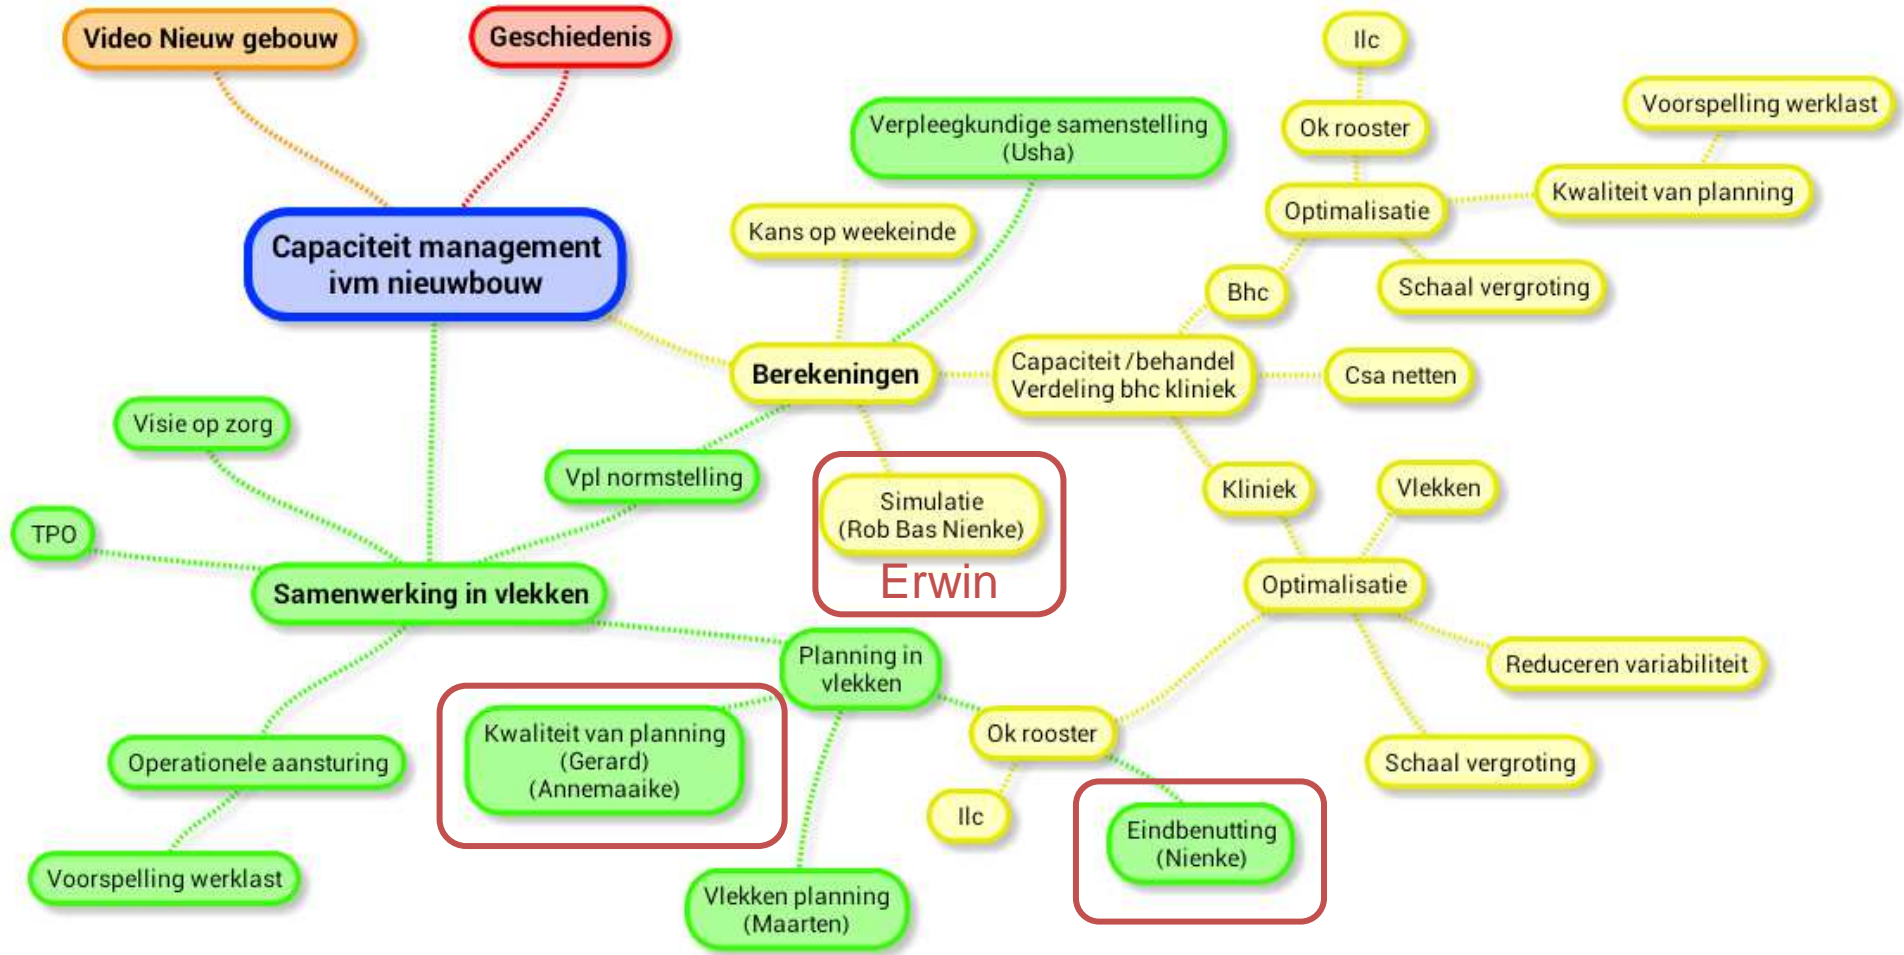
Video Nieuw gebouw

Geschiedenis

Capaciteit management ivm nieuwbouw

Verpleegkundige samenstelling (Usha)

Kans op weekeinde

Berekeningen

Simulatie (Rob Bas Nienke)

Erwin

Capaciteit / behandel Verdeling bhc kliniek

Csa netten

Bhc

Optimalisatie

Ok rooster

Ilc

Kwaliteit van planning

Voorspelling werklast

Schaal vergroting

Kliniek

Vlekken

Optimalisatie

Reduceren variabiliteit

Schaal vergroting

Ok rooster

Ilc

Eindbenutting (Nienke)

Visie op zorg

Vpl normstelling

TPO

Samenwerking in vlekken

Planning in vlekken

Kwaliteit van planning (Gerard) (Annemaaike)

Vlekken planning (Maarten)

Operationele aansturing

Voorspelling werklast